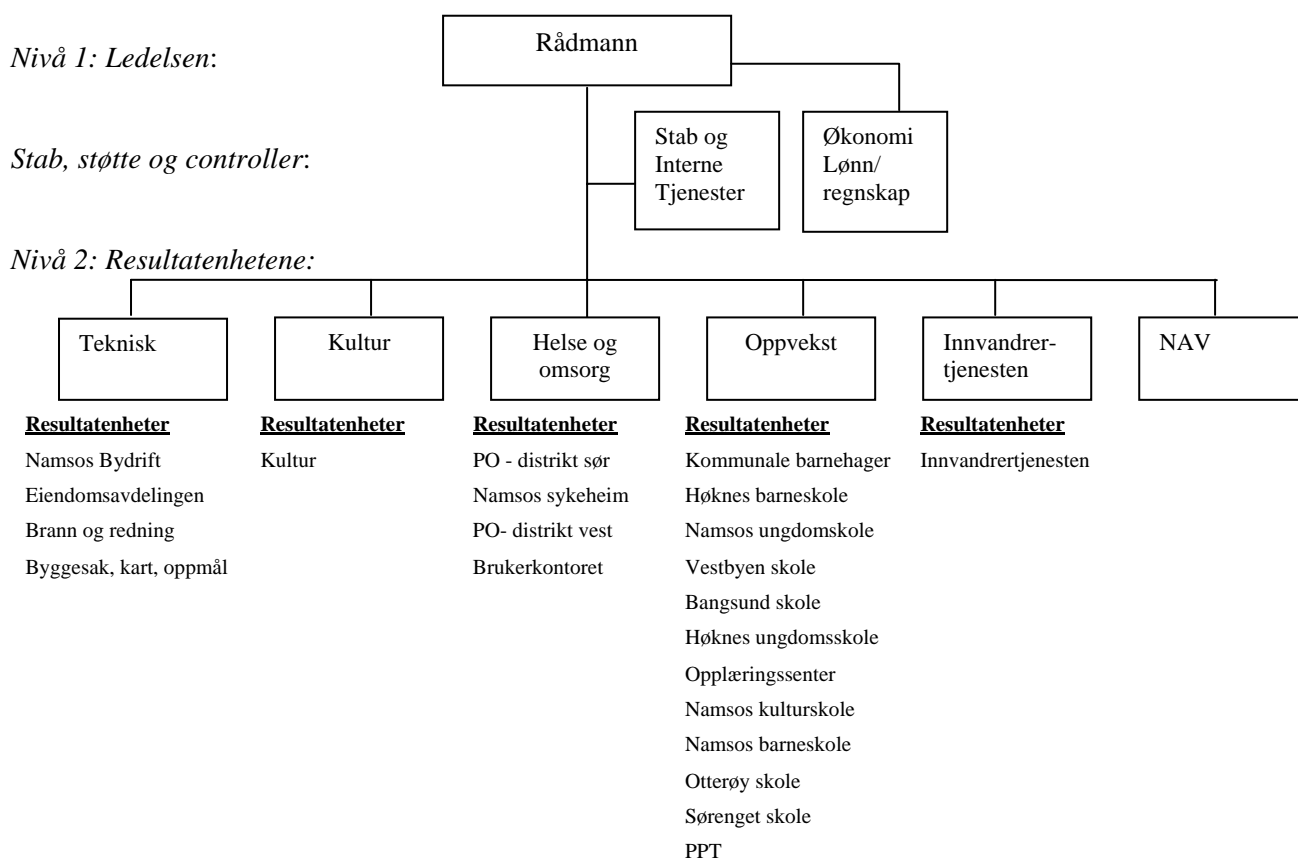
Nivå 1: Ledelsen:

Rådmann

Stab, støtte og controller:

Stab og Interne Tjenester

Økonomi Lønn/ regnskap

Nivå 2: Resultatenhetene:

Teknisk

Kultur

Helse og omsorg

Oppvekst

Innvandrertjenesten

NAV

Resultatenheter
Namsos Bydrift
Eiendomsavdelingen
Brann og redning
Byggesak, kart, oppmål

Resultatenheter
Kultur

Resultatenheter
PO - distrikt sør
Namsos sykeheim
PO- distrikt vest
Brukerkontoret

Resultatenheter
Kommunale barnehager
Høknes barneskole
Namsos ungdomskole
Vestbyen skole
Bangsund skole
Høknes ungdomsskole
Opplæringssenter
Namsos kulturskole
Namsos barneskole
Otterøy skole
Sørenget skole
PPT

Resultatenheter
Innvandrertjenesten